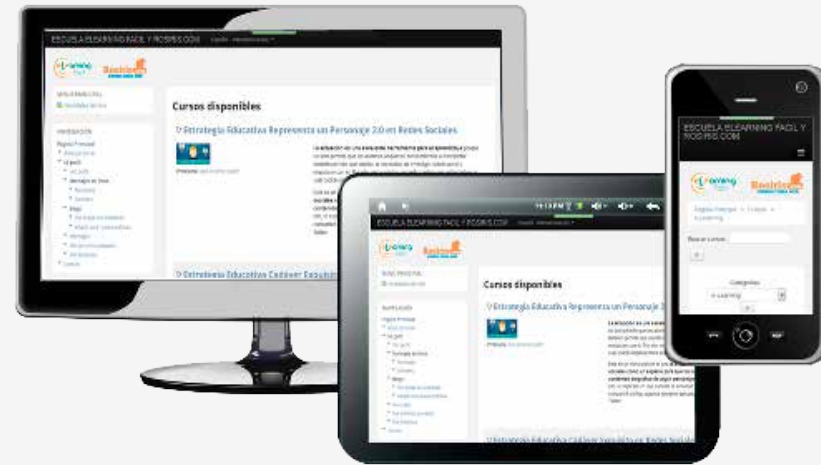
ESCUELA ELEARNING FACIL Y ROSPIS.COM

Cursos disponibles

Estrategia Educativa Represento un Personaje 2.0 en Redes Sociales

Estrategia Educativa Cadáver Exquisito

ESCUELA ELEARNING FACIL Y ROSPIS.COM

Cursos disponibles

Estrategia Educativa Represento un Personaje 2.0

Estrategia Educativa Cadáver Exquisito en Redes Sociales

ESCUELA ELEARNING FACIL Y ROSPIS.COM

Buscar cursos:

Categorías

e-Learning